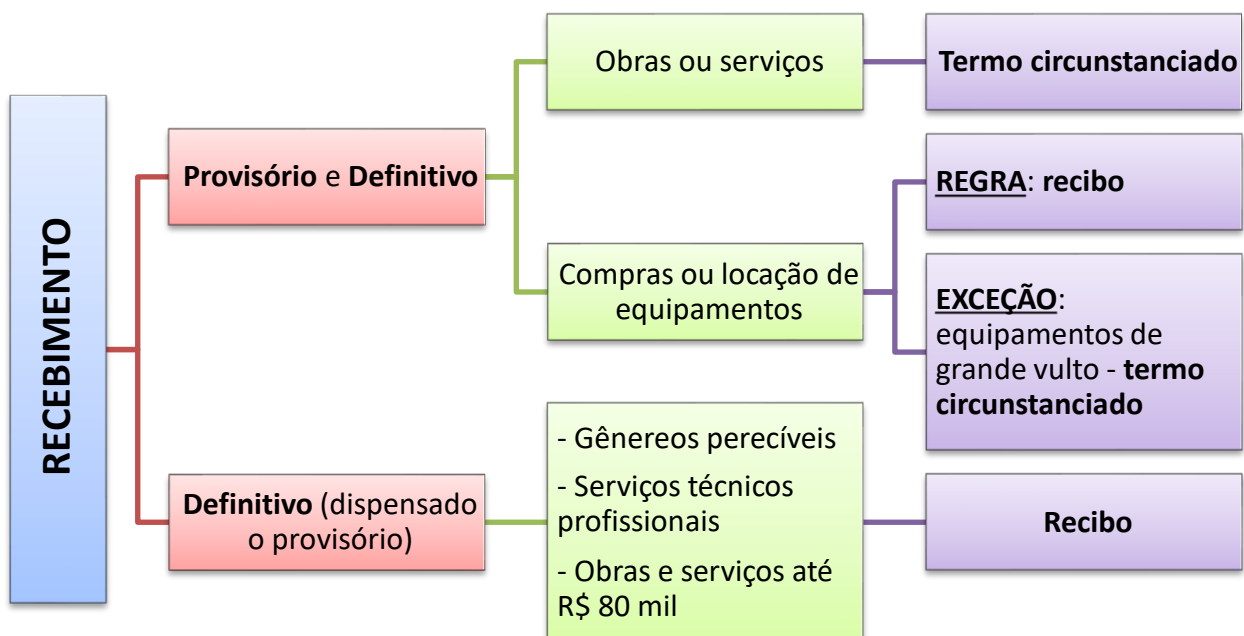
RECEBIMENTO

Provisório e Definitivo

Obras ou serviços

Termo circunstanciado

Compras ou locação de equipamentos

REGRA: recibo

EXCEÇÃO: equipamentos de grande vulto - termo circunstanciado

Definitivo (dispensado o provisório)

- Gênereos perecíveis

- Serviços técnicos profissionais

- Obras e serviços até R$ 80 mil

Recibo